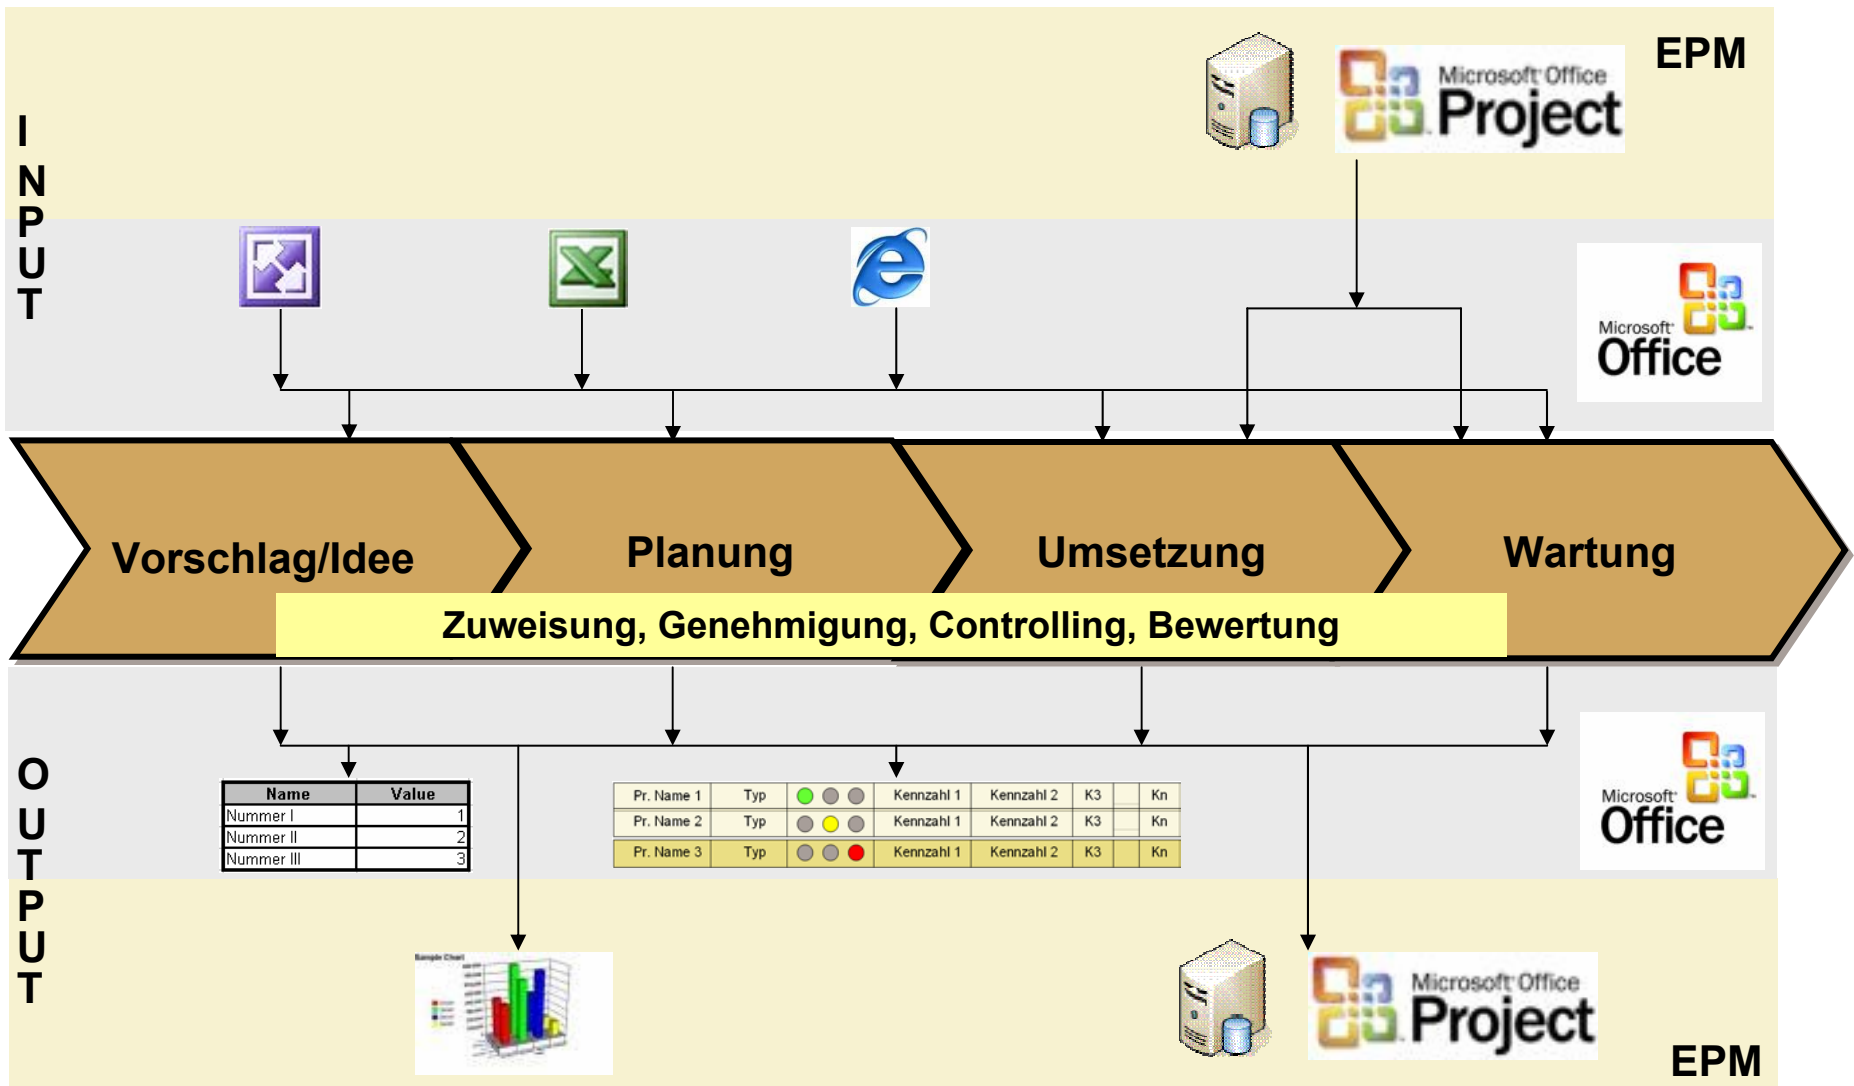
EPM

Microsoft Office Project

I N P U T

Microsoft Office

Vorschlag/Idee

Planung

Umsetzung

Wartung

Zuweisung, Genehmigung, Controlling, Bewertung

O U T P U T

| Name | Value |
|---|---|
| Nummer I | 1 |
| Nummer II | 2 |
| Nummer III | 3 |

| Pr. Name 1 | Typ | | Kennzahl 1 | Kennzahl 2 | K3 | | Kn |
|---|---|---|---|---|---|---|---|
| Pr. Name 2 | Typ | | Kennzahl 1 | Kennzahl 2 | K3 | | Kn |
| Pr. Name 3 | Typ | | Kennzahl 1 | Kennzahl 2 | K3 | | Kn |

Microsoft Office

Sample Chart

Microsoft Office Project

EPM